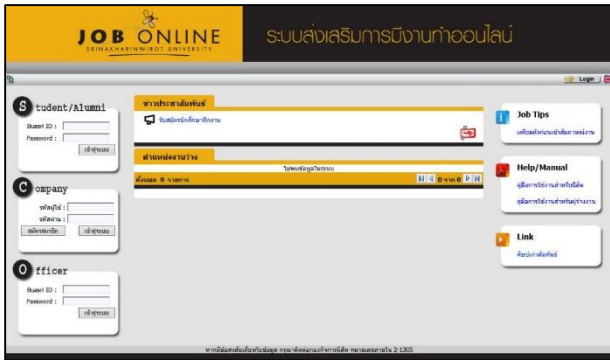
JOB ONLINE
SRINAKHARINWIROT UNIVERSITY
ระบบส่งเสริมการมีงานทำออนไลน์

Login

S tudent/Alumni
Buasri ID :
Password :
เข้าสู่ระบบ

C ompany
รหัสผู้ใช้ :
รหัสผ่าน :
สมัครสมาชิก
เข้าสู่ระบบ

O fficer
Buasri ID :
Password :
เข้าสู่ระบบ

ข่าวประชาสัมพันธ์
รับสมัครนักศึกษาฝึกงาน

ตำแหน่งงานว่าง
ไม่พบข้อมูลในระบบ
ทั้งหมด 0 รายการ
0 จาก 0

Job Tips
เตรียมตัวก่อนเข้าสัมภาษณ์งาน

Help/Manual
คู่มือการใช้งานสำหรับนิสิต
คู่มือการใช้งานสำหรับผู้ประกอบการ

Link
ติดต่อสัมพันธ์

หากมีข้อสงสัยเกี่ยวกับข้อมูล กรุณาติดต่อกองกิจการนิสิต หมายเลขภายใน 2-1305